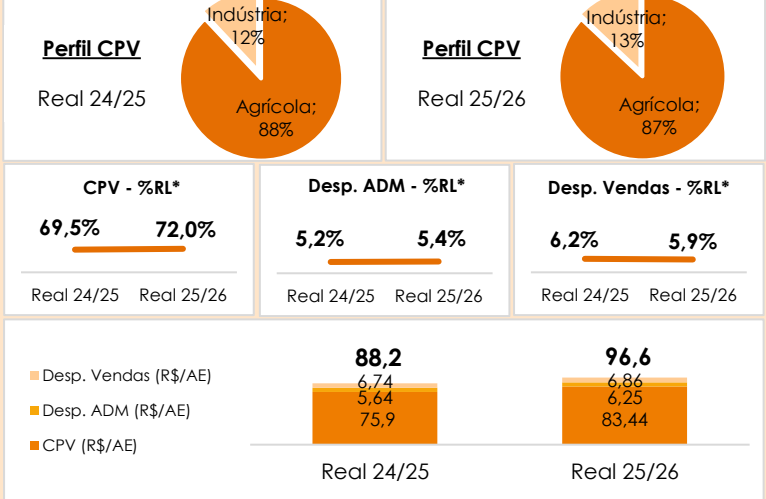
Perfil CPV

Real 24/25

Indústria; 12%

Agrícola; 88%

Perfil CPV

Real 25/26

Indústria; 13%

Agrícola; 87%

CPV - %RL*

69,5% 72,0%

Real 24/25 Real 25/26

Desp. ADM - %RL*

5,2% 5,4%

Real 24/25 Real 25/26

Desp. Vendas - %RL*

6,2% 5,9%

Real 24/25 Real 25/26

Desp. Vendas (R$/AE)

Desp. ADM (R$/AE)

CPV (R$/AE)

88,2
6,74
5,64
75,9

96,6
6,86
6,25
83,44

Real 24/25 Real 25/26